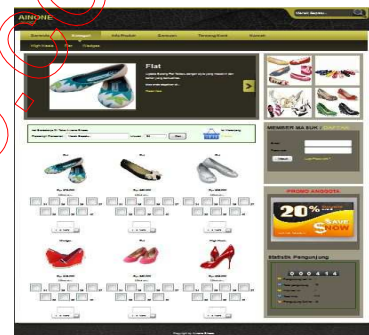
AINONE

Beranda Kategori Info Produk Diskusi Tentang Kami Kontak

High Heels Flat Wedges

Flat

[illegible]

MEMBER MASUK / DAFTAR

PROMO ANGGOTA

20% SAVE NOW

Statistik Pengunjung

0 0 0 4 1 4

Flat Flat Flat

Rp. 125.000 Rp. 125.000 Rp. 125.000

Wedges Flat High Heels

Rp. 125.000 Rp. 125.000 Rp. 125.000

Copyright by ainone Shoes